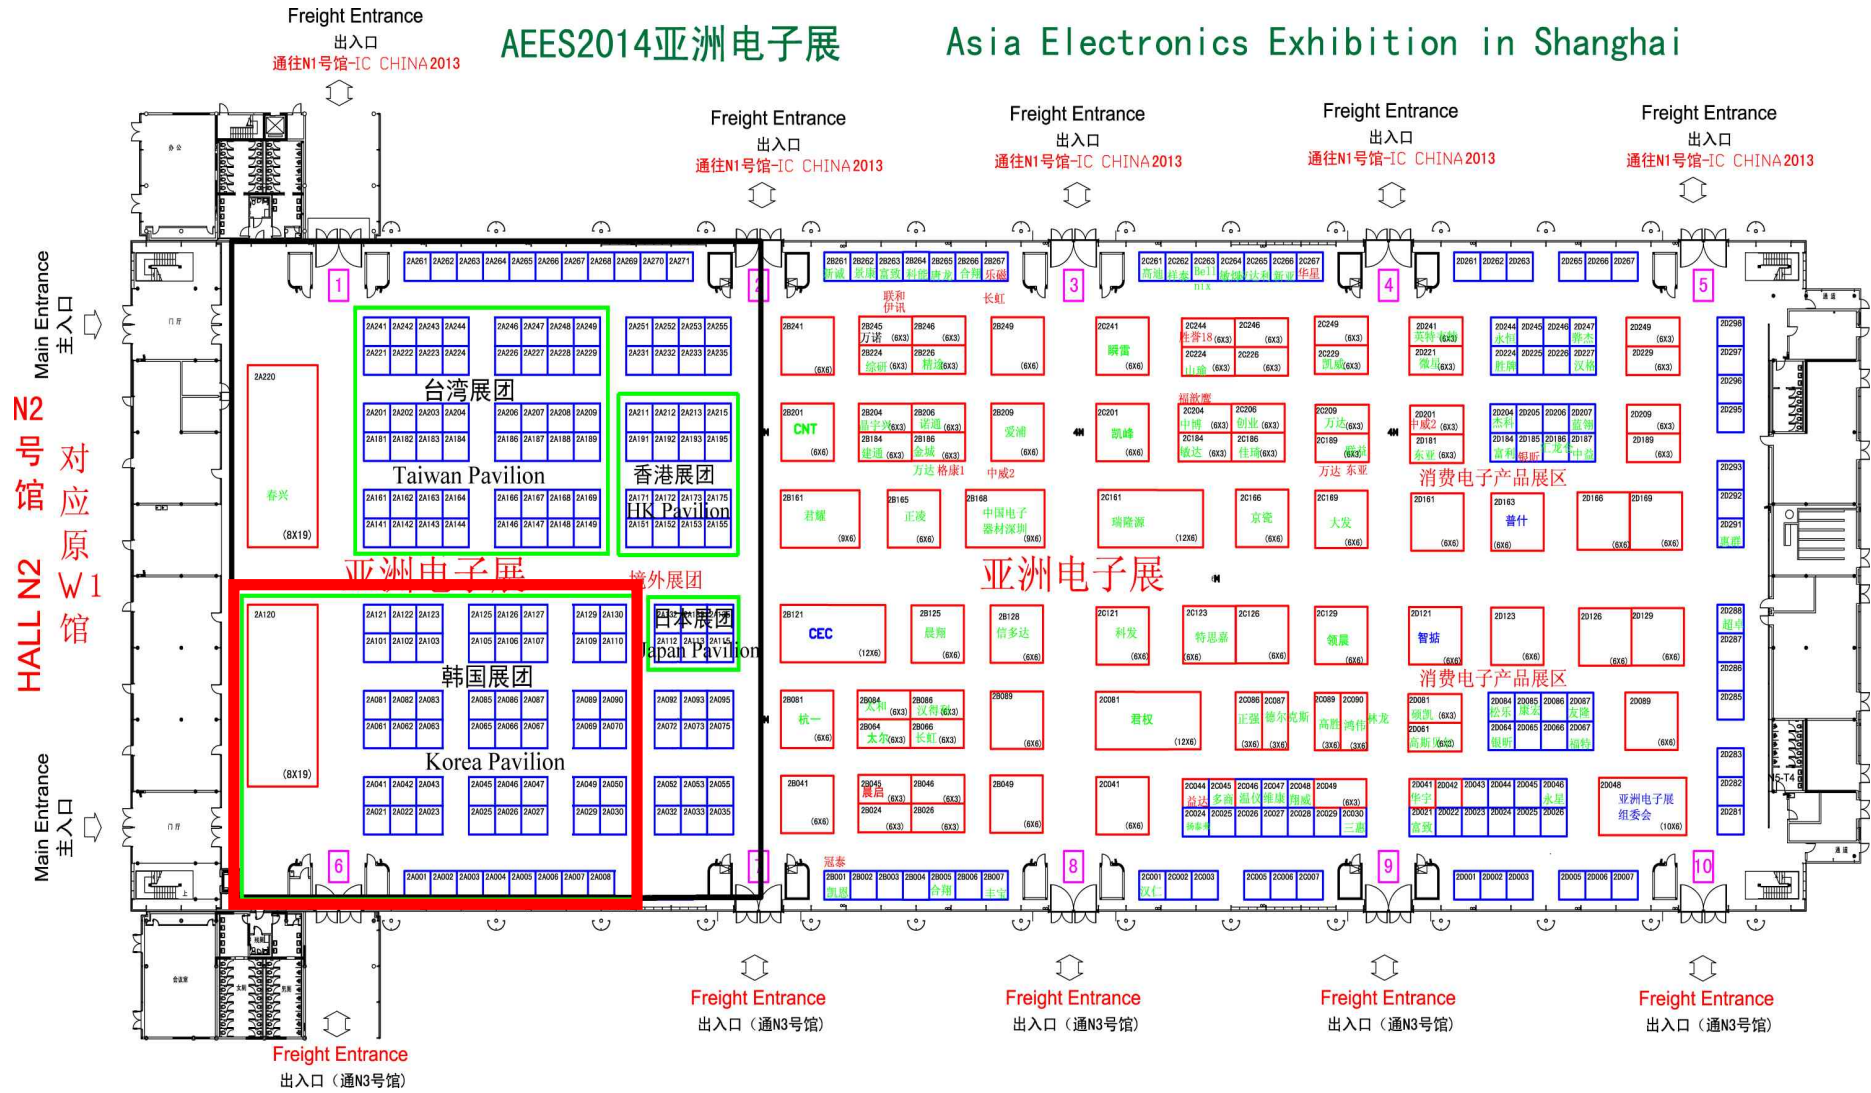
Freight Entrance
出入口
通往N1号馆-IC CHINA2013

AEES2014亚洲电子展

Asia Electronics Exhibition in Shanghai

Freight Entrance
出入口
通往N1号馆-IC CHINA2013

Freight Entrance
出入口
通往N1号馆-IC CHINA2013

Freight Entrance
出入口
通往N1号馆-IC CHINA2013

Freight Entrance
出入口
通往N1号馆-IC CHINA2013

Main Entrance
主入口

N2号馆 对应原W1馆
HALL N2

1 2 3 4 5

台湾展团
Taiwan Pavilion

香港展团
HK Pavilion

亚洲电子展

境外展团

日本展团
Japan Pavilion

韩国展团
Korea Pavilion

亚洲电子展

消费电子产品展区

消费电子产品展区

CNT
CEC

春兴 (8X19)

亚洲电子展组委会

6 7 8 9 10

Main Entrance
主入口

Freight Entrance
出入口（通N3号馆）

Freight Entrance
出入口（通N3号馆）

Freight Entrance
出入口（通N3号馆）

Freight Entrance
出入口（通N3号馆）

Freight Entrance
出入口（通N3号馆）